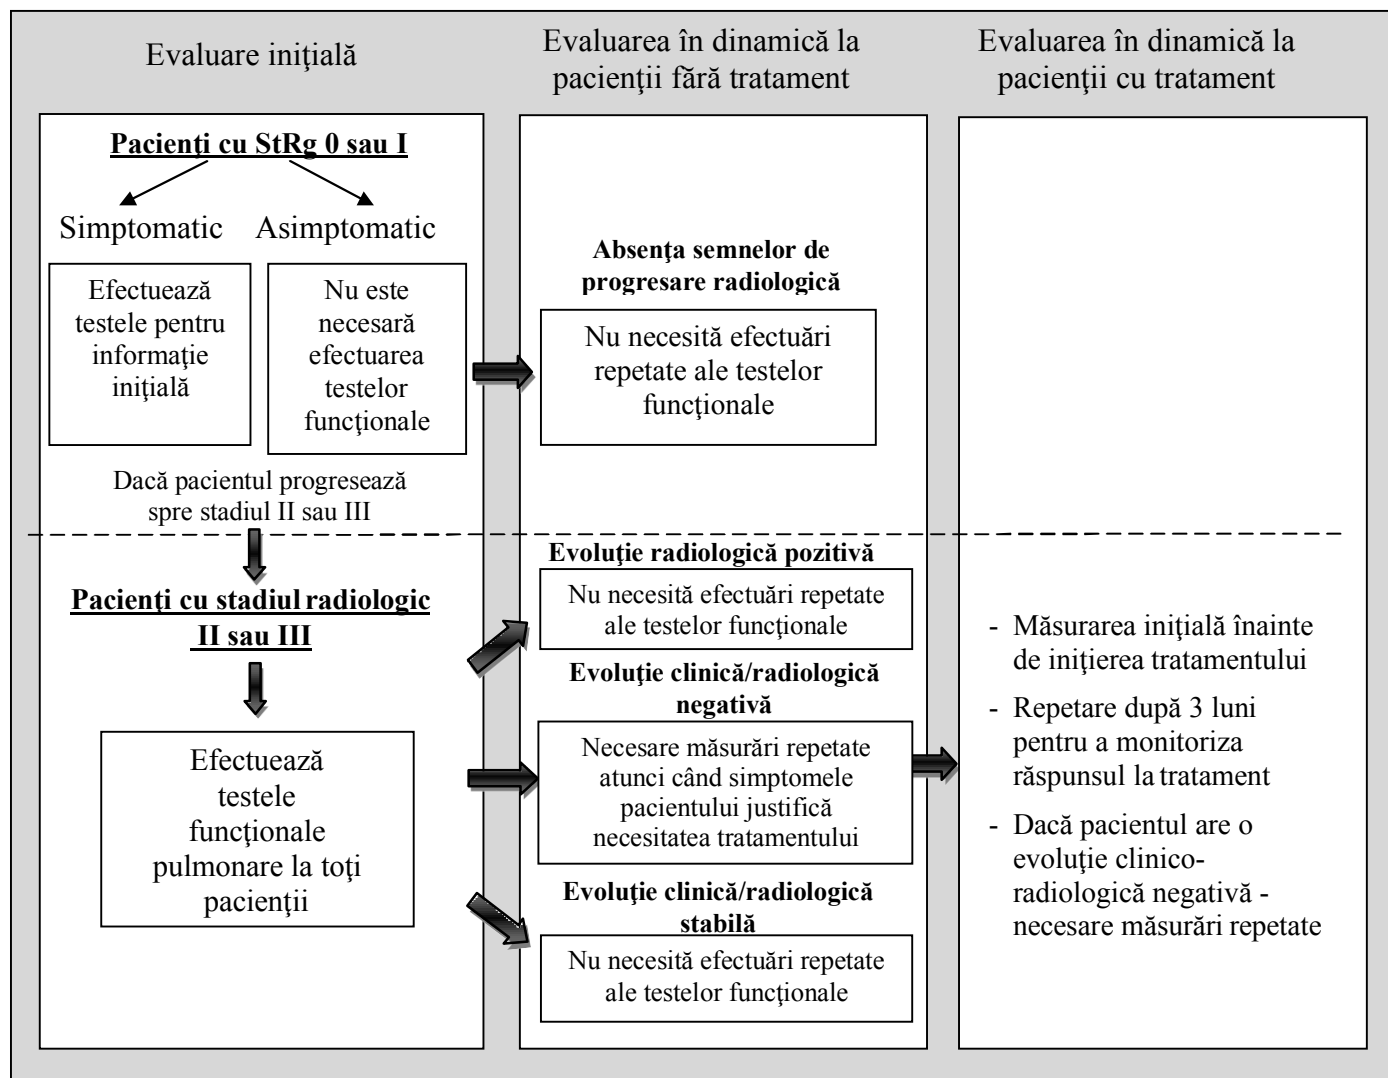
Evaluare iniţială

Evaluarea în dinamică la pacienţii fără tratament

Evaluarea în dinamică la pacienţii cu tratament

**Pacienţi cu StRg 0 sau I**

Simptomatic

Asimptomatic

Efectuează testele pentru informaţie iniţială

Nu este necesară efectuarea testelor funcţionale

Dacă pacientul progresează spre stadiul II sau III

**Absenţa semnelor de progresare radiologică**

Nu necesită efectuări repetate ale testelor funcţionale

**Pacienţi cu stadiul radiologic II sau III**

Efectuează testele funcţionale pulmonare la toţi pacienţii

**Evoluţie radiologică pozitivă**

Nu necesită efectuări repetate ale testelor funcţionale

**Evoluţie clinică/radiologică negativă**

Necesare măsurări repetate atunci când simptomele pacientului justifică necesitatea tratamentului

**Evoluţie clinică/radiologică stabilă**

Nu necesită efectuări repetate ale testelor funcţionale

- Măsurarea iniţială înainte de iniţierea tratamentului
- Repetare după 3 luni pentru a monitoriza răspunsul la tratament
- Dacă pacientul are o evoluţie clinico-radiologică negativă - necesare măsurări repetate